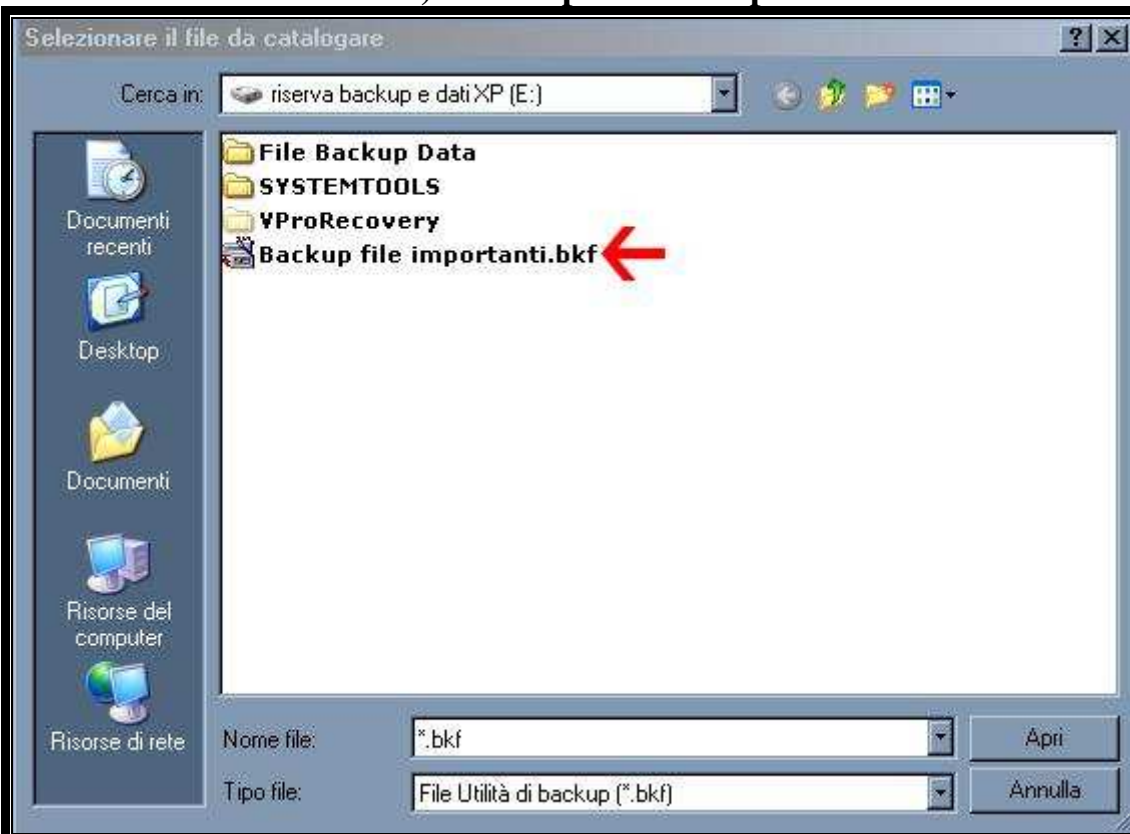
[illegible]

Selezionare il file da catalogare

?

Cerca in: riserva backup e dati XP (E:)

File Backup Data
SYSTEMTOOLS
VProRecovery
Backup file importanti.bkf

Documenti recenti

Desktop

Documenti

Risorse del computer

Risorse di rete

Nome file: *.bkf

Tipo file: File Utilità di backup (*.bkf)

Apri

Annulla